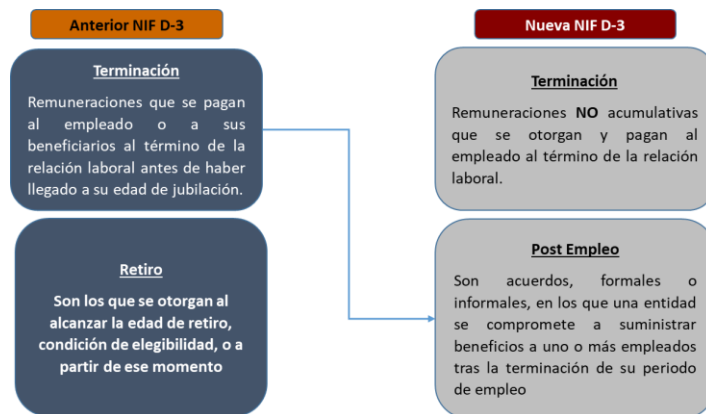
Anterior NIF D-3

Terminación

Remuneraciones que se pagan al empleado o a sus beneficiarios al término de la relación laboral antes de haber llegado a su edad de jubilación.

Retiro

Son los que se otorgan al alcanzar la edad de retiro, condición de elegibilidad, o a partir de ese momento

Nueva NIF D-3

Terminación

Remuneraciones NO acumulativas que se otorgan y pagan al empleado al término de la relación laboral.

Post Empleo

Son acuerdos, formales o informales, en los que una entidad se compromete a suministrar beneficios a uno o más empleados tras la terminación de su periodo de empleo